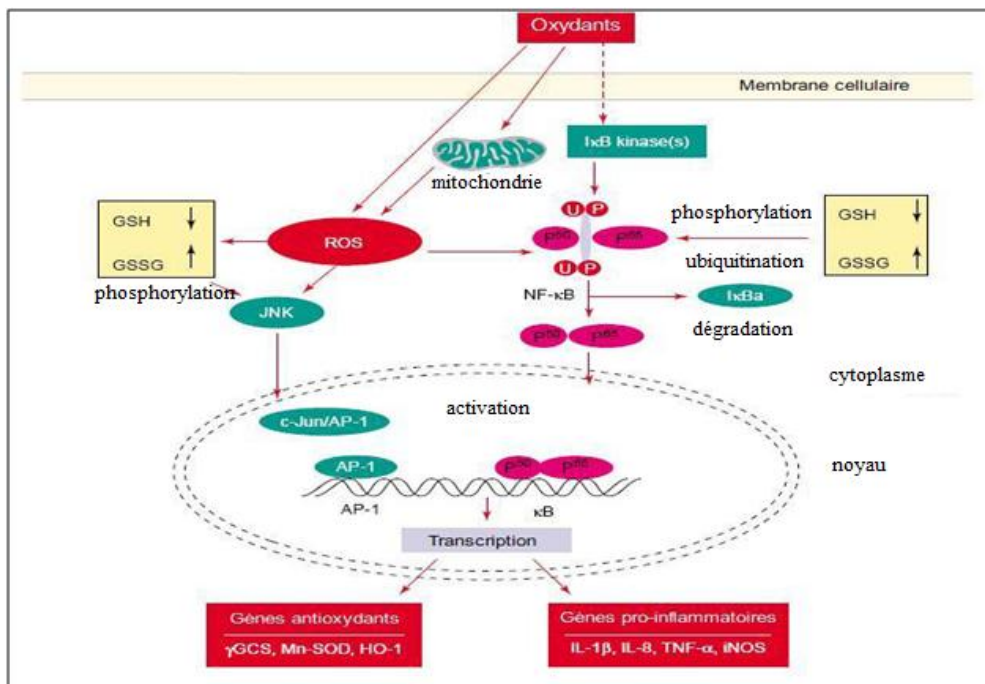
Oxydants

Membrane cellulaire

IκB kinase(s)

mitochondrie

GSH ↓

GSSG ↑

ROS

U P

p50 p65

U P

phosphorylation

ubiquitination

GSH ↓

GSSG ↑

phosphorylation

JNK

NF-κB

IκBa

dégradation

p50 p65

cytoplasme

activation

c-Jun/AP-1

noyau

AP-1

p50 p65

AP-1

κB

Transcription

Gènes antioxydants

γGCS, Mn-SOD, HO-1

Gènes pro-inflammatoires

IL-1β, IL-8, TNF-α, iNOS